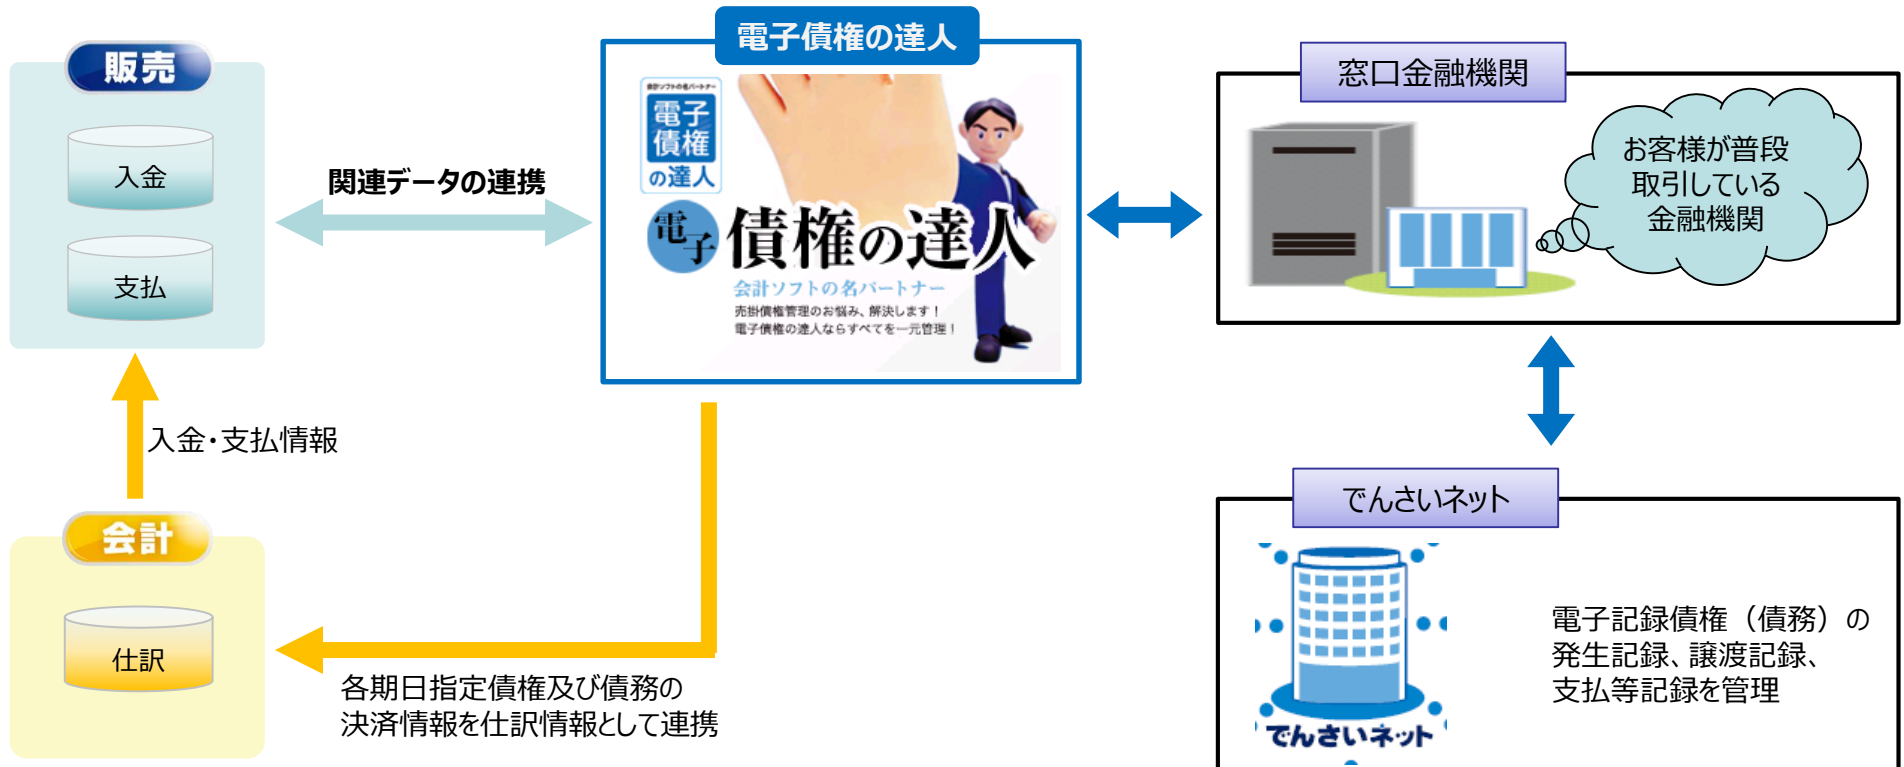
販売

入金

支払

関連データの連携

電子債権の達人

会計ソフトの名パートナー

電子債権の達人

電子債権の達人

会計ソフトの名パートナー

売掛債権管理のお悩み、解決します！
電子債権の達人ならすべてを一元管理！

窓口金融機関

お客様が普段取引している金融機関

入金・支払情報

会計

仕訳

各期日指定債権及び債務の決済情報を仕訳情報として連携

でんさいネット

でんさいネット

電子記録債権（債務）の発生記録、譲渡記録、支払等記録を管理